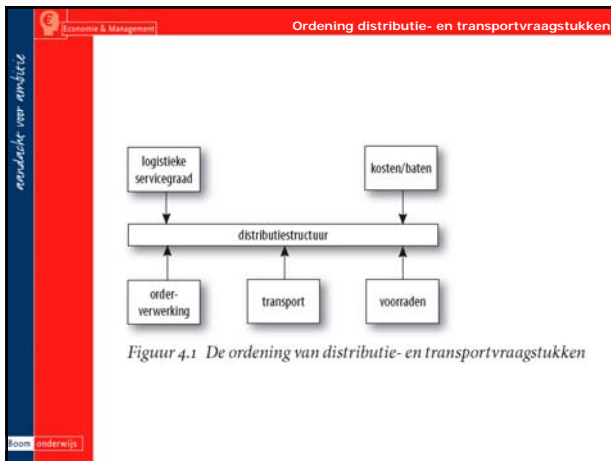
Economie & Management

Ordening distributie- en transportvraagstukken

aandacht voor ambitie

logistieke servicegraad

kosten/baten

distributiestructuur

order-verwerking

transport

voorraden

Figuur 4.1 De ordening van distributie- en transportvraagstukken

Boom onderwijs